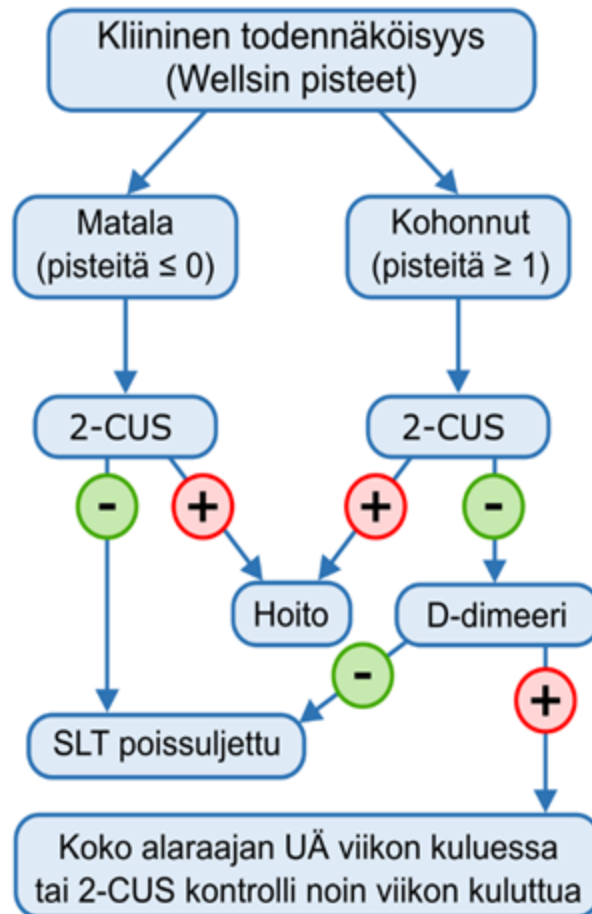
Kliininen todennäköisyys
(Wellsin pisteet)

Matala
(pisteitä ≤ 0)

Kohonnut
(pisteitä ≥ 1)

2-CUS

2-CUS

-

+

+

-

Hoito

D-dimeeri

-

+

SLT poissuljettu

Koko alaraajan UÄ viikon kuluessa
tai 2-CUS kontrolli noin viikon kuluttua